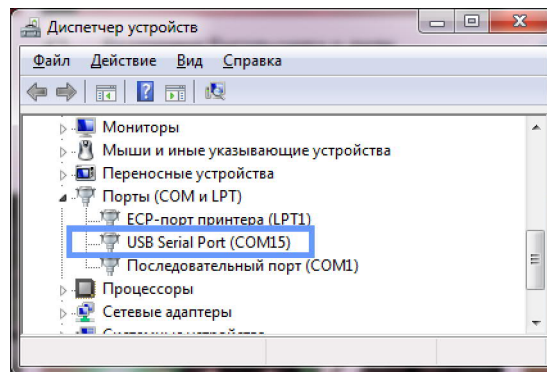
Диспетчер устройств

Файл Действие Вид Справка

Мониторы
Мыши и иные указывающие устройства
Переносные устройства
Порты (COM и LPT)
ECP-порт принтера (LPT1)
USB Serial Port (COM15)
Последовательный порт (COM1)
Процессоры
Сетевые адаптеры
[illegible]